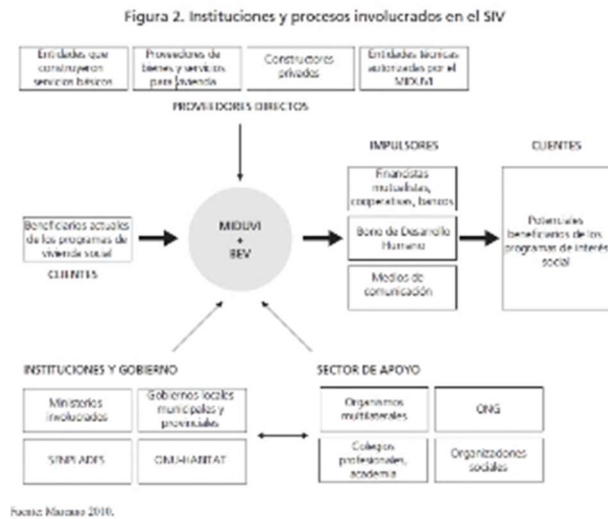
Figura 2. Instituciones y procesos involucrados en el SIV

Entidades que construyeron servicios básicos

Proveedores de bienes y servicios para vivienda

Constructores privados

Entidades técnicas autorizadas por el MIDUVI

PROVEEDORES DIRECTOS

IMPULSORES

CLIENTES

Financistas mutualistas, cooperativas, bancos

Bono de Desarrollo Humano

Medios de comunicación

Potenciales beneficiarios de los programas de interés social

Beneficiarios actuales de los programas de vivienda social

CLIENTES

MIDUVI + BEV

INSTITUCIONES Y GOBIERNO

Ministerios involucrados

Gobiernos locales municipales y provinciales

SENPLADES

ONU-HABITAT

SECTOR DE APOYO

Organismos multilaterales

ONG

Colegios profesionales, academia

Organizaciones sociales

Fuente: Marcano 2010.